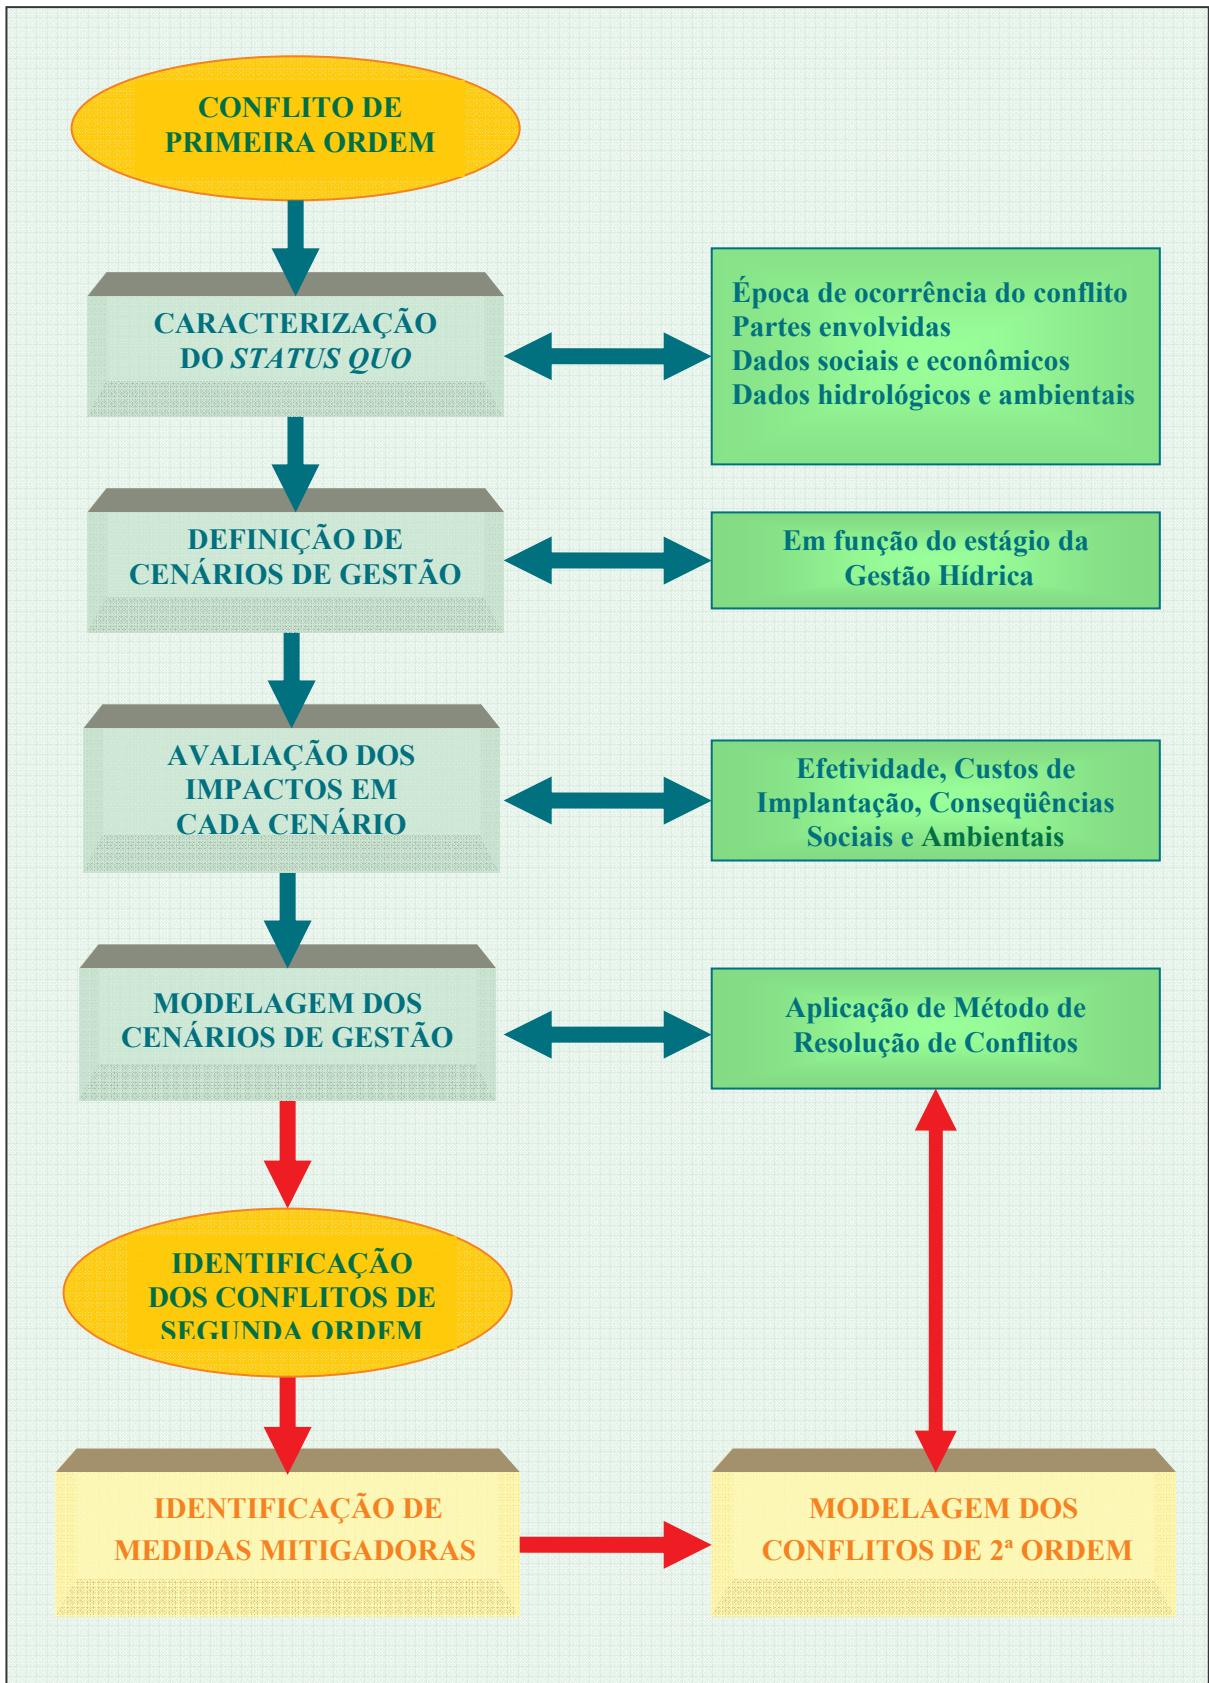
CONFLITO DE PRIMEIRA ORDEM

CARACTERIZAÇÃO DO *STATUS QUO*

Época de ocorrência do conflito
Partes envolvidas
Dados sociais e econômicos
Dados hidrológicos e ambientais

DEFINIÇÃO DE CENÁRIOS DE GESTÃO

Em função do estágio da Gestão Hídrica

AVALIAÇÃO DOS IMPACTOS EM CADA CENÁRIO

Efetividade, Custos de Implantação, Conseqüências Sociais e Ambientais

MODELAGEM DOS CENÁRIOS DE GESTÃO

Aplicação de Método de Resolução de Conflitos

IDENTIFICAÇÃO DOS CONFLITOS DE SEGUNDA ORDEM

IDENTIFICAÇÃO DE MEDIDAS MITIGADORAS

MODELAGEM DOS CONFLITOS DE 2ª ORDEM